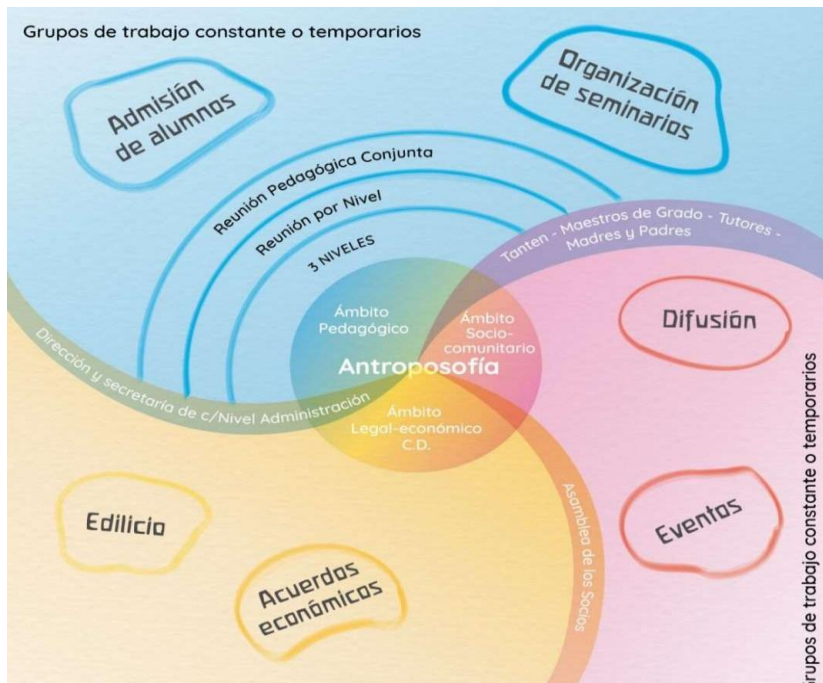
Grupos de trabajo constante o temporarios

Admisión de alumnos

Organización de seminarios

Reunión Pedagógica Conjunta

Reunión por Nivel

3 NIVELES

Tanten - Maestros de Grado - Tutores - Madres y Padres

Ámbito Pedagógico

Ámbito Socio-comunitario

Antroposofía

Ámbito Legal-económico C.D.

Difusión

Dirección y secretaría de c/Nivel Administración

Asamblea de los Socios

Edilicio

Acuerdos económicos

Eventos

rupos de trabajo constante o temporarios